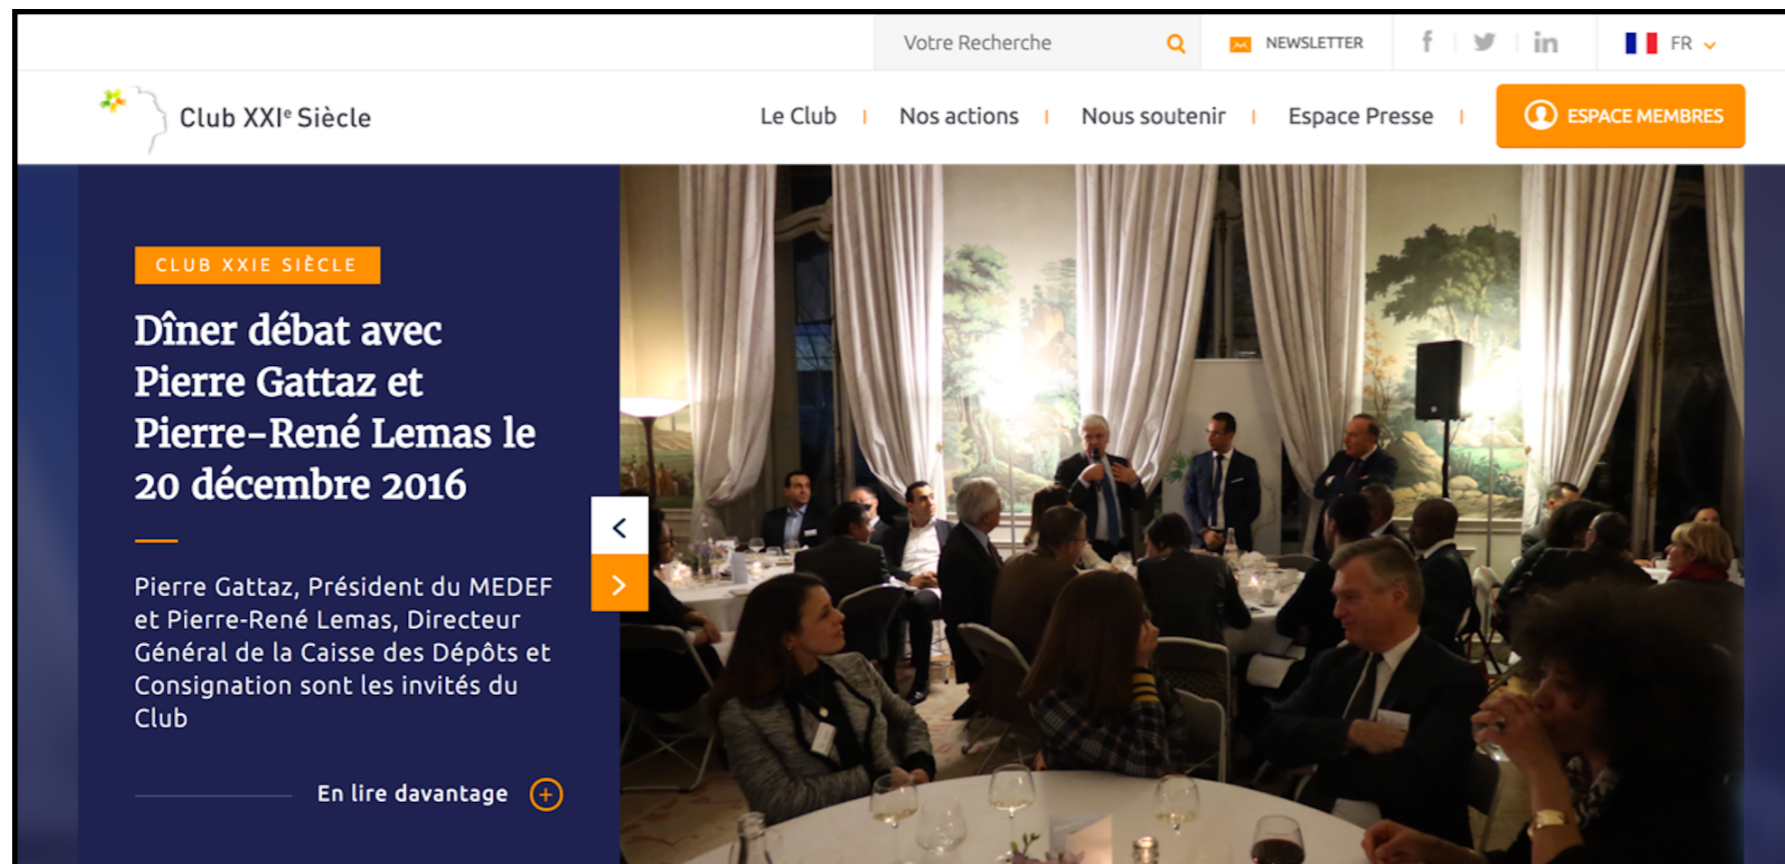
Votre Recherche

NEWSLETTER

FR

Club XXI$^e$ Siècle

Le Club | Nos actions | Nous soutenir | Espace Presse |

ESPACE MEMBRES

CLUB XXIE SIÈCLE

Dîner débat avec Pierre Gattaz et Pierre-René Lemas le 20 décembre 2016

Pierre Gattaz, Président du MEDEF et Pierre-René Lemas, Directeur Général de la Caisse des Dépôts et Consignation sont les invités du Club

En lire davantage